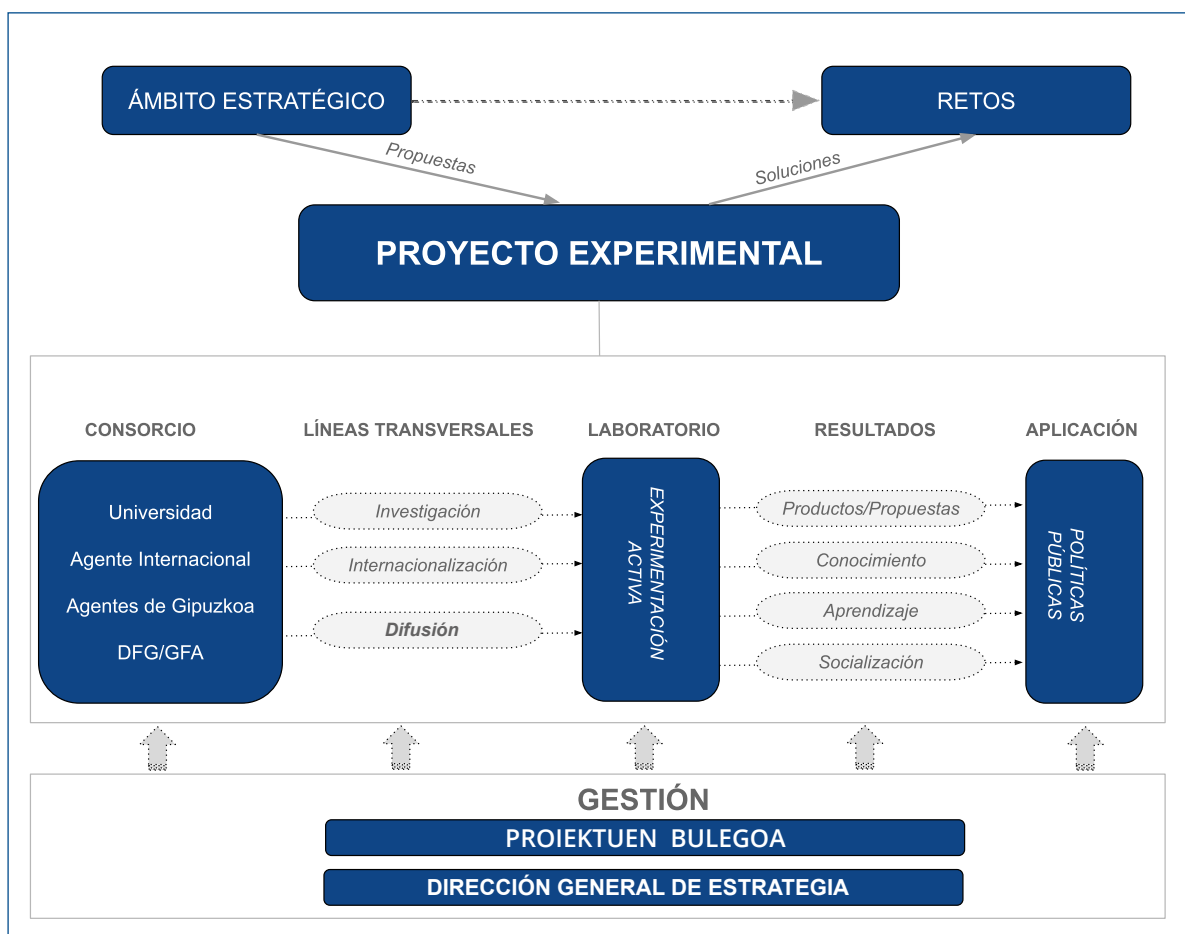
ÁMBITO ESTRATÉGICO

RETOS

Propuestas

Soluciones

PROYECTO EXPERIMENTAL

CONSORCIO

LÍNEAS TRANSVERSALES

LABORATORIO

RESULTADOS

APLICACIÓN

Universidad

Agente Internacional

Agentes de Gipuzkoa

DFG/GFA

Investigación

Internacionalización

Difusión

EXPERIMENTACIÓN ACTIVA

Productos/Propuestas

Conocimiento

Aprendizaje

Socialización

POLÍTICAS PÚBLICAS

GESTIÓN

PROIEKTUEN BULEGOA

DIRECCIÓN GENERAL DE ESTRATEGIA